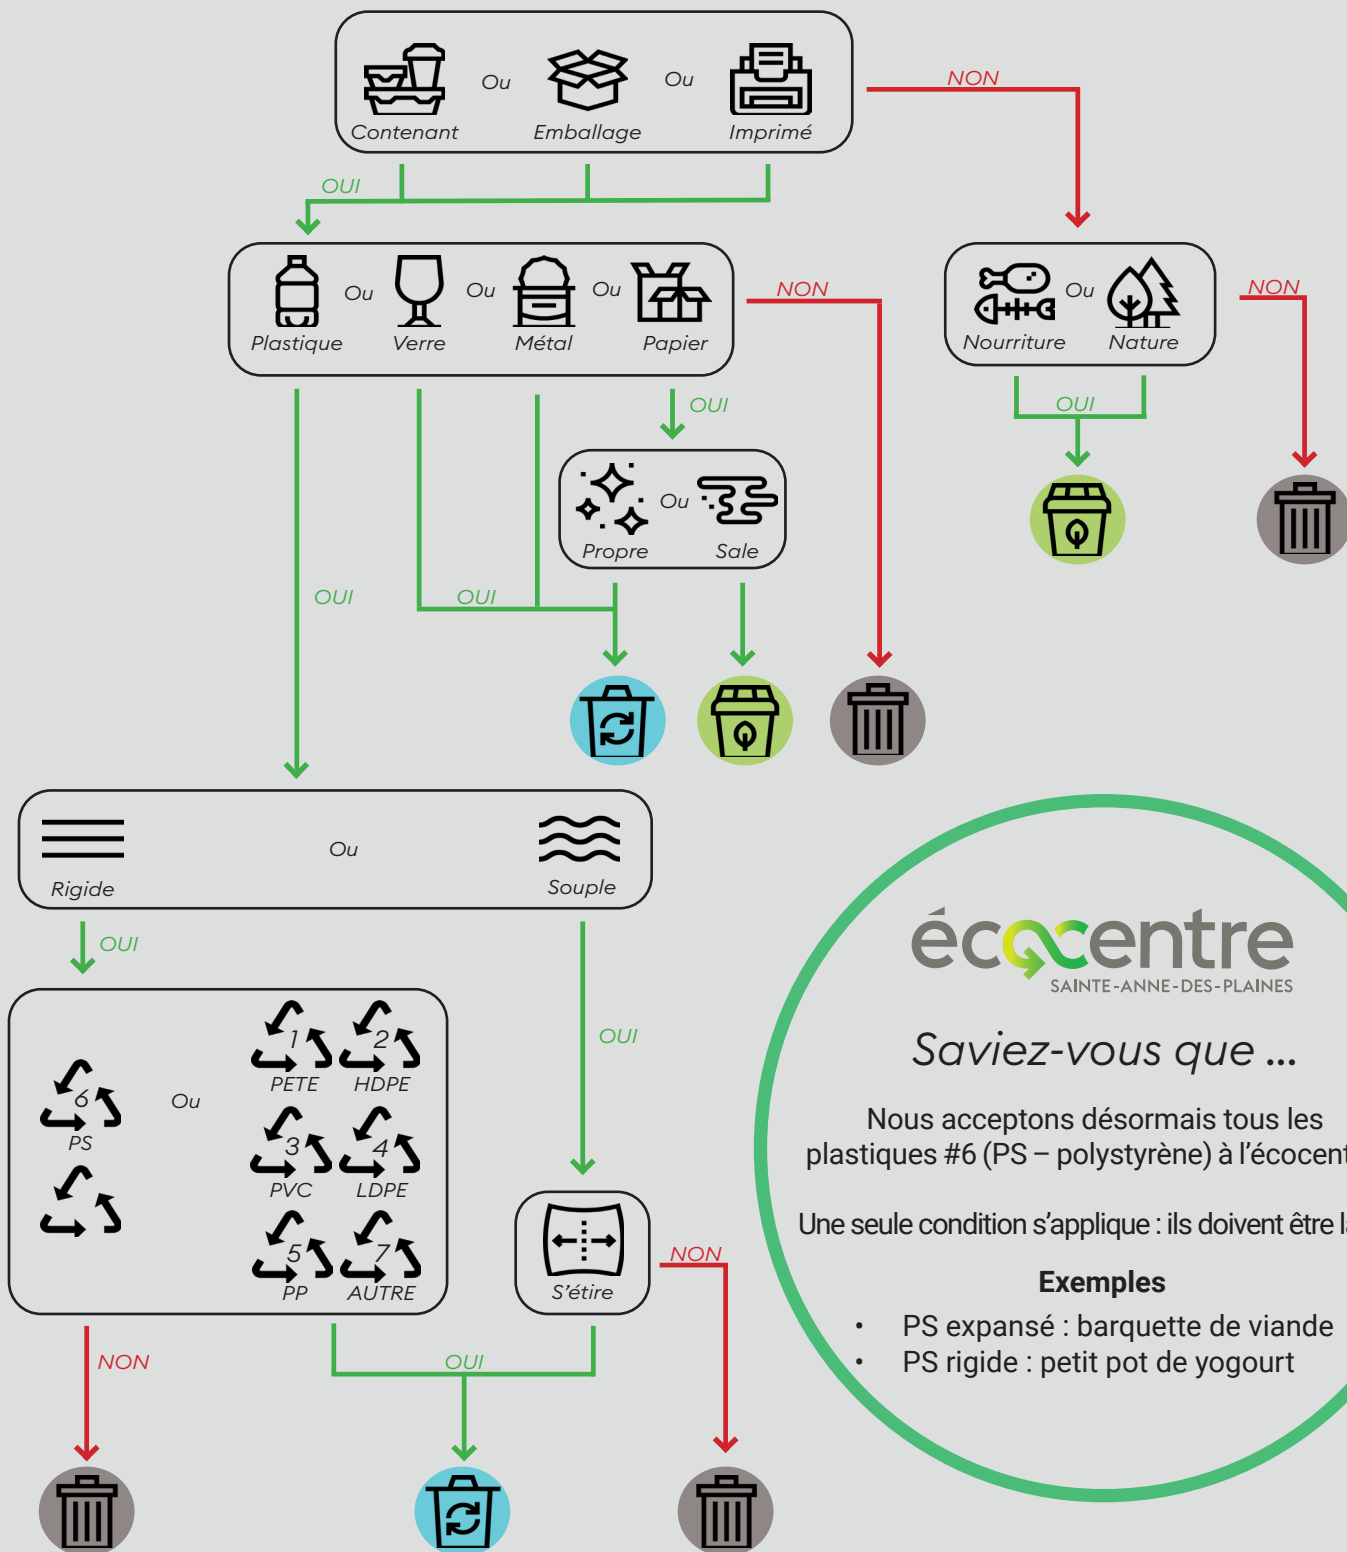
Contenant Ou Emballage Ou Imprimé

NON

OUI

Plastique Ou Verre Ou Métal Ou Papier

NON

Nourriture Ou Nature

NON

OUI

OUI

Propre Ou Sale

OUI

OUI

Rigide Ou Souple

OUI

6
PS

Ou

1
PETE

2
HDPE

3
PVC

4
LDPE

5
PP

7
AUTRE

OUI

S'étire

NON

NON

OUI

écocentre
SAINTE-ANNE-DES-PLAINES

Saviez-vous que ...

Nous acceptons désormais tous les plastiques #6 (PS – polystyrène) à l'écocent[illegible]

Une seule condition s'applique : ils doivent être l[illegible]

Exemples

• PS expansé : barquette de viande
• PS rigide : petit pot de yogourt